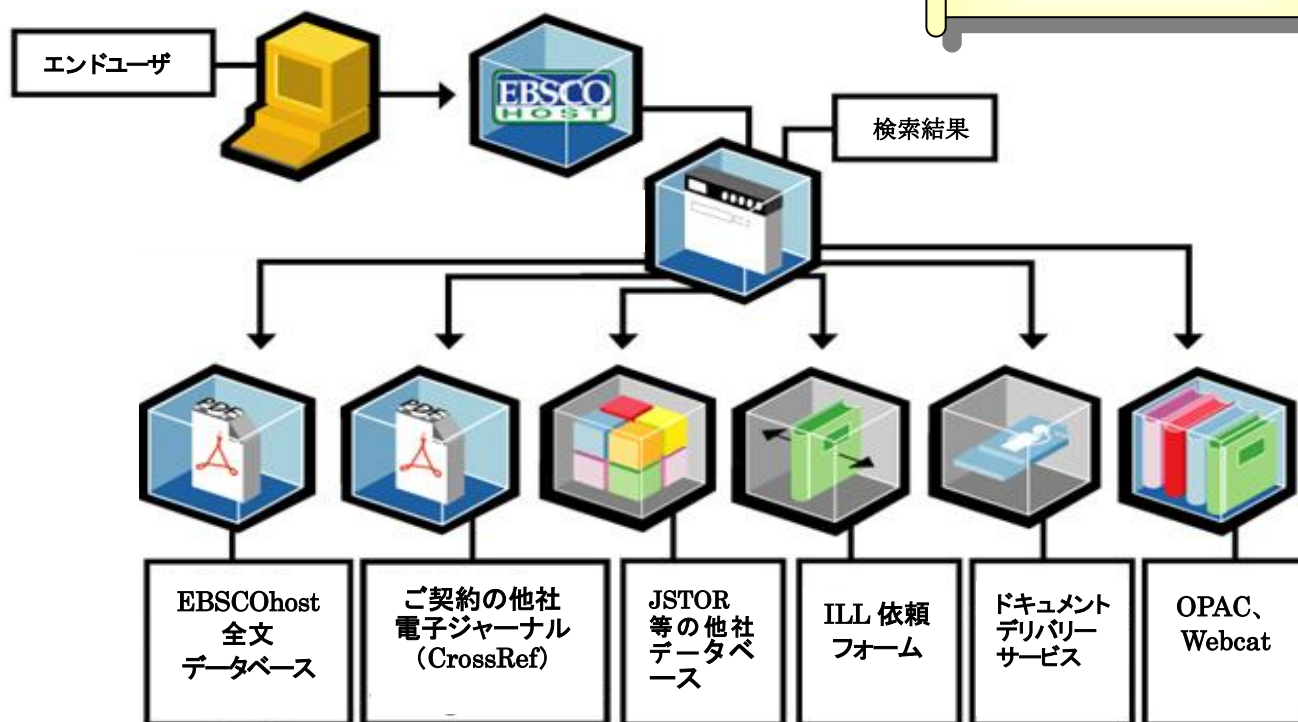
エンドユーザ

EBSCO HOST

検索結果

PDF

PDF

EBSCOhost 全文 データベース

ご契約の他社 電子ジャーナル (CrossRef)

JSTOR 等の他社 データベース

ILL 依頼 フォーム

ドキュメント デリバリー サービス

OPAC、 Webcat